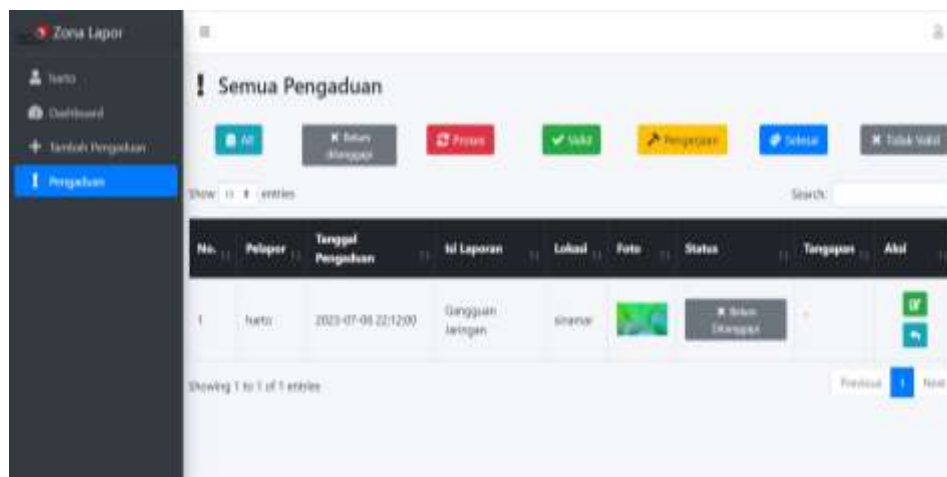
Zona Lapor

harto

Dashboard

Tambah Pengaduan

Pengaduan

Semua Pengaduan

All

Belum Ditanggapi

Proses

Valid

Pengerjaan

Selesai

Tolak Valid

Show 10 entries

Search:

| No. | Pelapor | Tanggal Pengaduan | Isi Laporan | Lokasi | Foto | Status | Tanggapan | Aksi |
|---|---|---|---|---|---|---|---|---|
| 1 | harto | 2023-07-08 22:12:00 | Gangguan Jaringan | sinamar | | Belum Ditanggapi | - | |

Showing 1 to 1 of 1 entries

Previous 1 Next